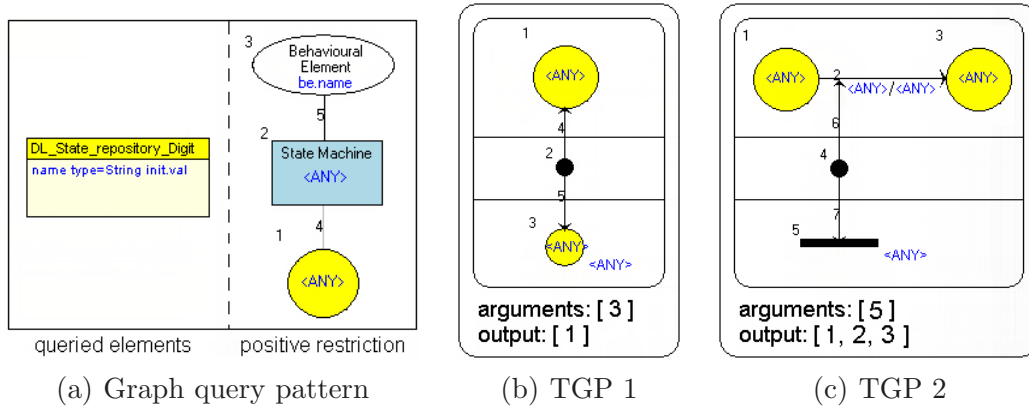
DL_State_repository_Digit
name type=String init.val

3
Behavioural Element
be.name
5
2
State Machine
<ANY>
4
1
<ANY>

queried elements
positive restriction

(a) Graph query pattern

1
<ANY>
4
2
5
3
<ANY>
<ANY>

arguments: [ 3 ]
output: [ 1 ]

(b) TGP 1

1
3
<ANY>
2
<ANY>/<ANY>
<ANY>
6
4
7
5
<ANY>

arguments: [ 5 ]
output: [ 1, 2, 3 ]

(c) TGP 2